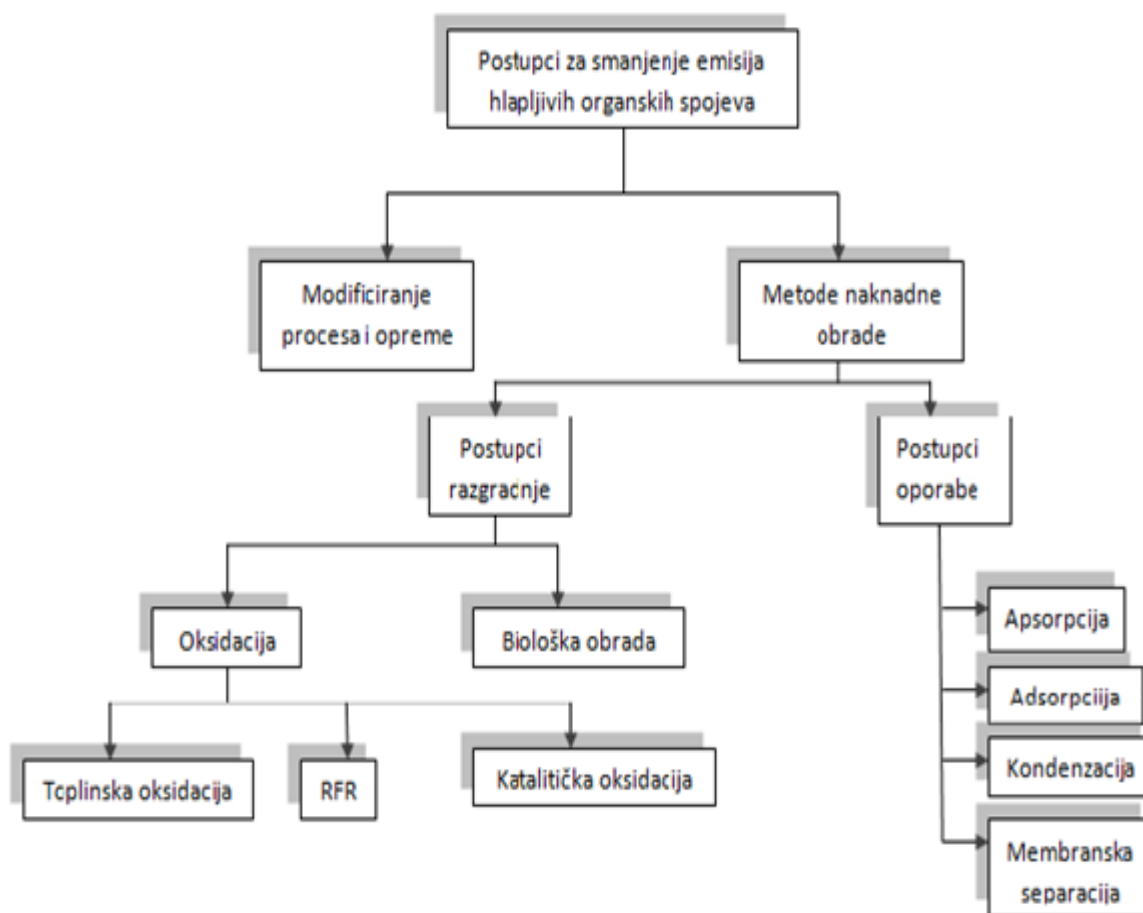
Postupci za smanjenje emisija hlapljivih organskih spojeva

Modificiranje procesa i opreme

Metode naknadne obrade

Postupci razgradnje

Postupci oporabe

Oksidacija

Biološka obrada

Apsorpcija

Adsorpcija

Kondenzacija

Membranska separacija

Toplinska oksidacija

RFR

Katalitička oksidacija